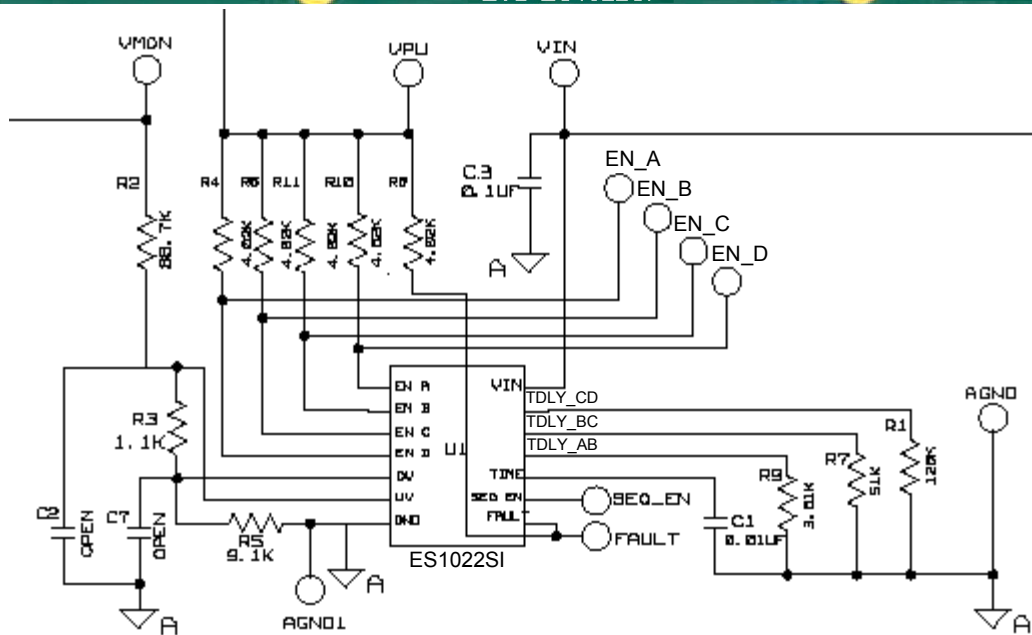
VMON
VPU
VIN
EN_A
EN_B
EN_C
EN_D
R2
88.7K
R4
R6
R11
R10
R8
4.02K
4.02K
4.02K
4.02K
4.02K
C3
0.1UF
A
R3
1.1K
C2
OPEN
C7
OPEN
R5
9.1K
EN A
EN B
EN C
EN D
OV
UV
GND
VIN
TIME
SEQ EN
FAULT
U1
ES1022SI
TDLY_CD
TDLY_BC
TDLY_AB
AGND
R1
120K
R7
51K
R9
3.01K
C1
0.01UF
SEQ_EN
FAULT
AGND1
A
A
A